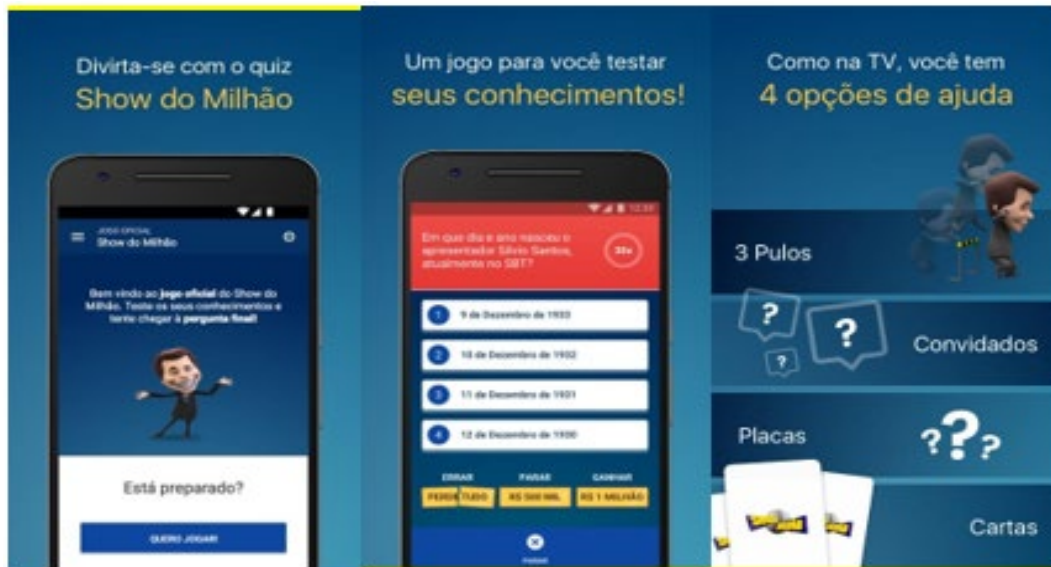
Divirta-se com o quiz
Show do Milhão

JOGO OFICIAL
Show do Milhão

Bem vindo ao jogo oficial do Show do Milhão. Teste os seus conhecimentos e tente chegar à pergunta final!

Está preparado?

QUERO JOGAR!

Um jogo para você testar
seus conhecimentos!

Em que dia e ano nasceu o apresentador Silvio Santos, atualmente no SBT?

30s

1 9 de Dezembro de 1933

2 10 de Dezembro de 1932

3 11 de Dezembro de 1931

4 12 de Dezembro de 1930

ERRAR PARAR GANHAR

PERDE TUDO R$ 500 MIL R$ 1 MILHÃO

Como na TV, você tem
4 opções de ajuda

3 Pulos

?

?

?

Convidados

Placas

???

Cartas